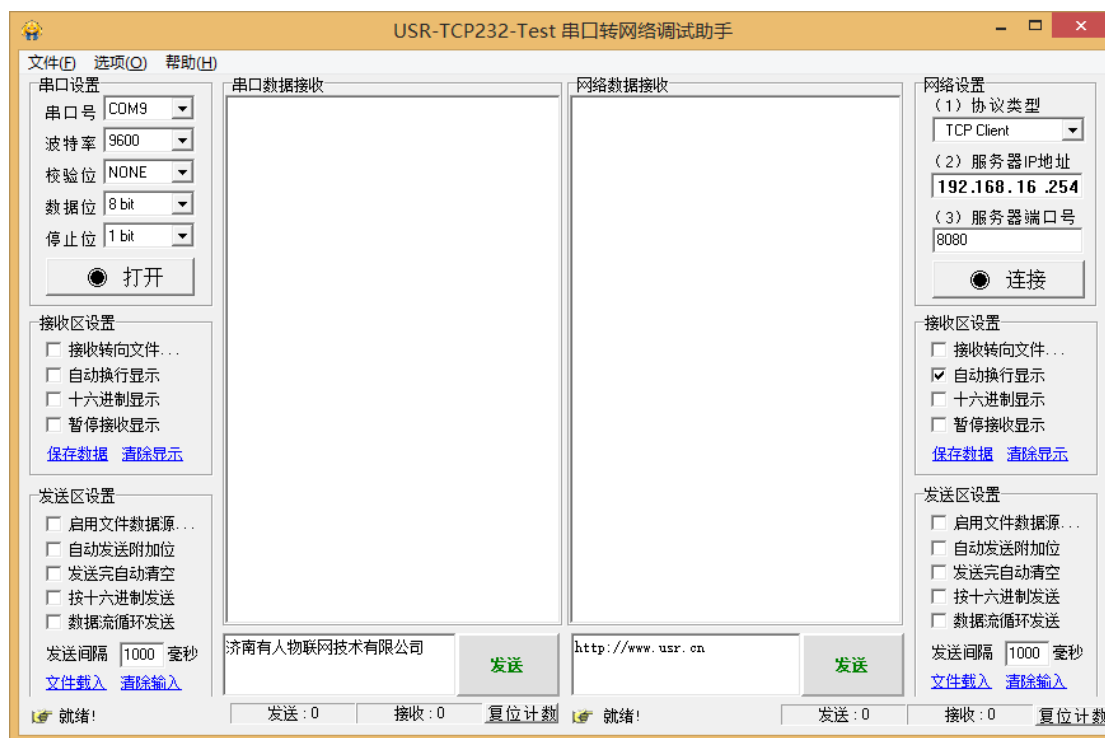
USR-TCP232-Test 串口转网络调试助手

文件(F) 选项(O) 帮助(H)

串口设置
串口号 COM9
波特率 9600
校验位 NONE
数据位 8 bit
停止位 1 bit
打开

接收区设置
接收转向文件...
自动换行显示
十六进制显示
暂停接收显示
保存数据 清除显示

发送区设置
启用文件数据源...
自动发送附加位
发送完自动清空
按十六进制发送
数据流循环发送
发送间隔 1000 毫秒
文件载入 清除输入

串口数据接收

济南有人物联网技术有限公司
发送

网络数据接收

http://www.usr.cn
发送

网络设置
(1) 协议类型
TCP Client
(2) 服务器IP地址
192.168.16 .254
(3) 服务器端口号
8080
连接

接收区设置
接收转向文件...
自动换行显示
十六进制显示
暂停接收显示
保存数据 清除显示

发送区设置
启用文件数据源...
自动发送附加位
发送完自动清空
按十六进制发送
数据流循环发送
发送间隔 1000 毫秒
文件载入 清除输入

就绪! 发送：0 接收：0 复位计数 就绪! 发送：0 接收：0 复位计数